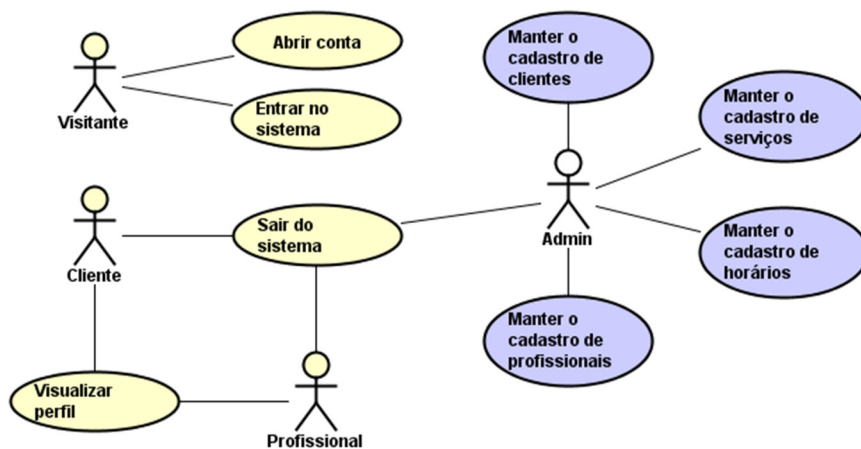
Visitante

Abrir conta

Entrar no sistema

Manter o cadastro de clientes

Manter o cadastro de serviços

Cliente

Sair do sistema

Admin

Manter o cadastro de horários

Manter o cadastro de profissionais

Visualizar perfil

Profissional